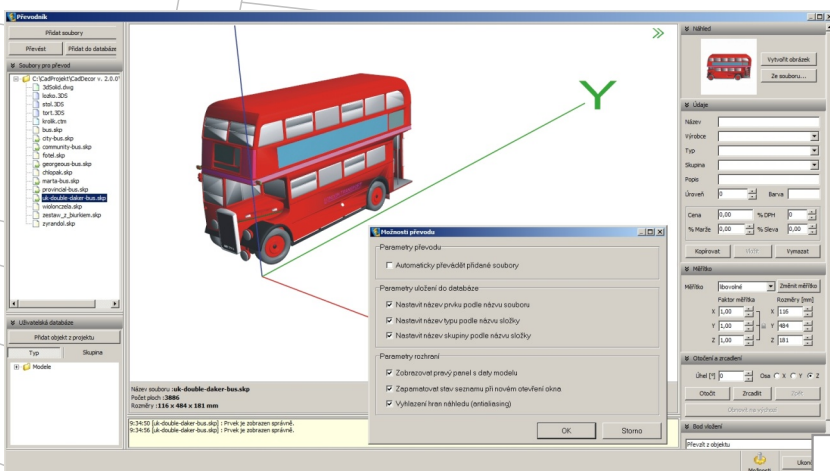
Převodník

Přidat soubory
Převést
Přidat do databáze
Soubory pro převod
C:\CadProjekt\CadDecor v. 2.0.0
3dSolid.dwg
lozko.3DS
stol.3DS
tart.3DS
krolik.ctm
bus.skp
city-bus.skp
community-bus.skp
fotel.skp
georgeous-bus.skp
chlopak.skp
marta-bus.skp
provincial-bus.skp
uk-double-daker-bus.skp
wiolonczela.skp
zestaw_z_biurkiem.skp
zyrandol.skp

Uživatelská databáze
Přidat objekt z projektu
Typ
Skupina
Modele

Y

Název souboru :uk-double-daker-bus.skp
Počet ploch :3886
Rozměry :116 x 484 x 181 mm

9:34:50 [uk-double-daker-bus.skp] : Prvek je zobrazen správně.
9:34:56 [uk-double-daker-bus.skp] : Prvek je zobrazen správně.

Možnosti převodu
Parametry převodu
Automaticky převádět přidané soubory
Parametry uložení do databáze
Nastavit název prvku podle názvu souboru
Nastavit název typu podle názvu složky
Nastavit název skupiny podle názvu složky
Parametry rozhraní
Zobrazovat pravý panel s daty modelu
Zapamatovat stav seznamu při novém otevření okna
Vyhlazení hran náhledu (antialiasing)
OK
Storno

Náhled
Vytvořit obrázek
Ze souboru...
Údaje
Název
Výrobce
Typ
Skupina
Popis
Úroveň 0
Barva
Cena 0,00
% DPH 0
% Marže 0,00
% Sleva 0,00
Kopírovat
Vložit
Vymazat
Měřítko
Měřítko libovolné
Změnit měřítko
Faktor měřítka
Rozměry [mm]
X 1,00
Y 1,00
Z 1,00
X 116
Y 484
Z 181
Otočení a zrcadlení
Úhel [°] 0
Osa X Y Z
Otočit
Zrcadlit
Zpět
Obnovit na výchozí
Bod vložení
Převzít z objektu
Možnosti
Uko